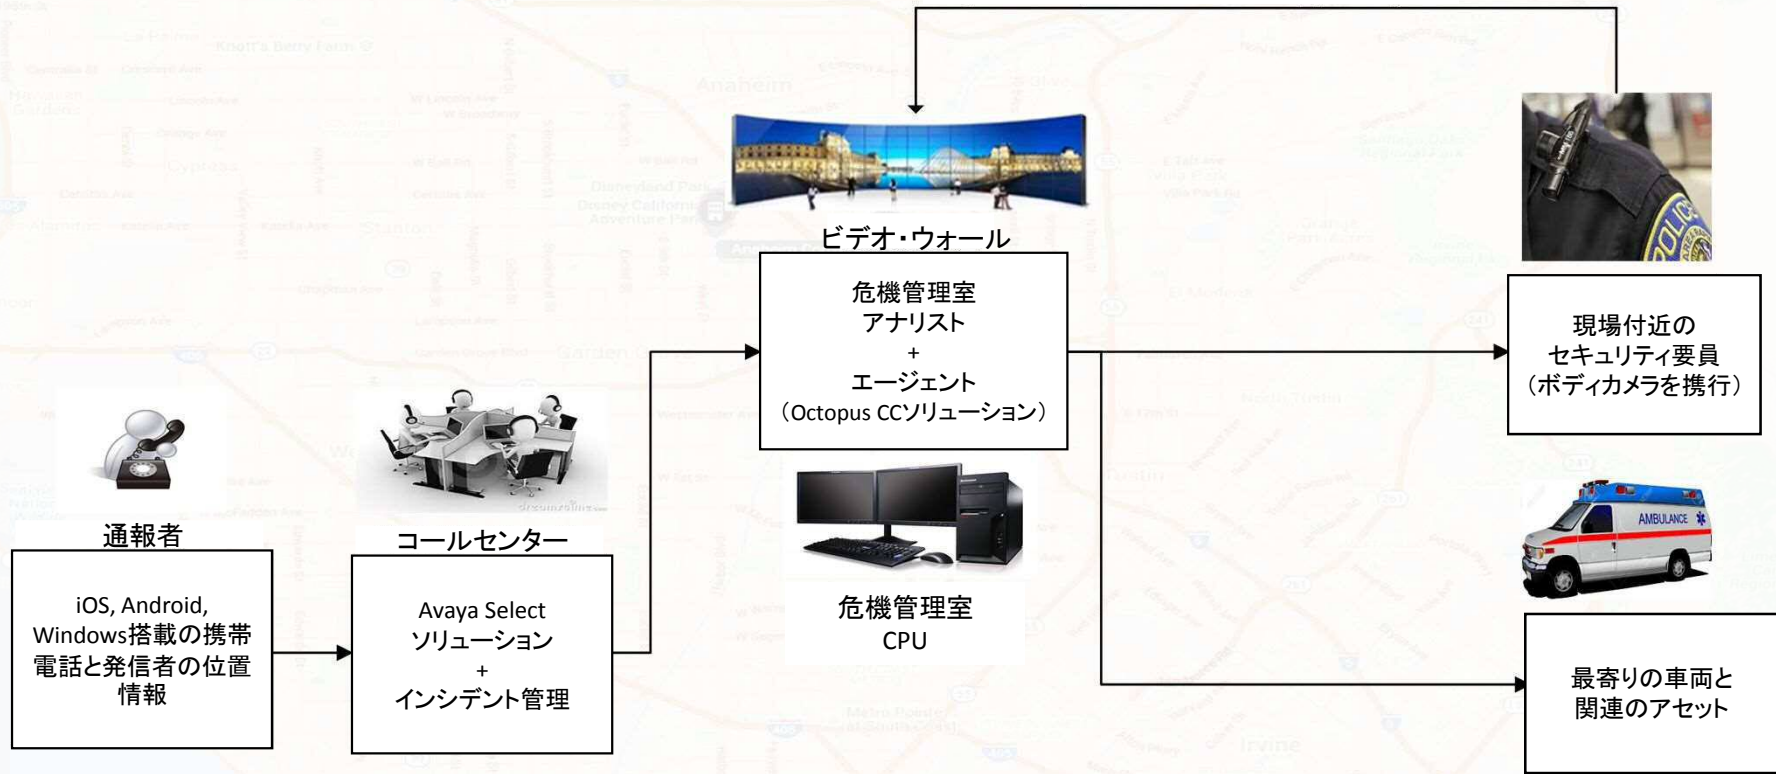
ビデオ・ウォール

危機管理室
アナリスト
+
エージェント
（Octopus CCソリューション）

現場付近の
セキュリティ要員
（ボディカメラを携行）

AMBULANCE

通報者

iOS, Android, Windows搭載の携帯電話と発信者の位置情報

コールセンター

Avaya Select
ソリューション
+
インシデント管理

危機管理室
CPU

最寄りの車両と
関連のアセット